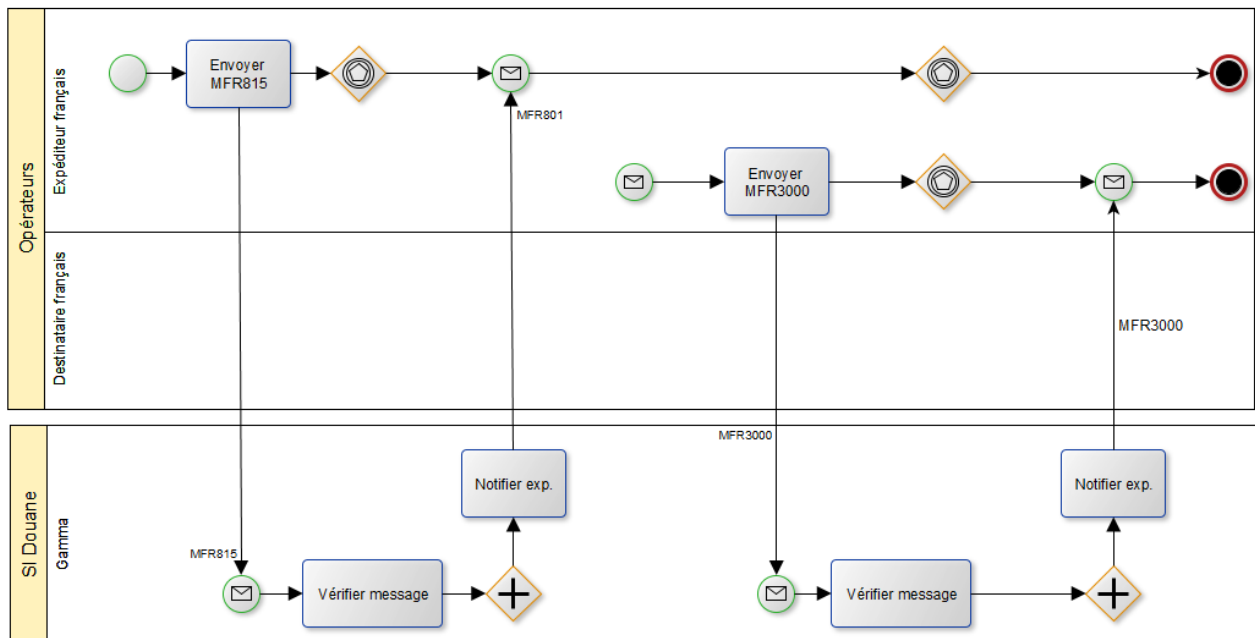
Opérateurs

Expéditeur français

Envoyer MFR815

MFR801

Envoyer MFR3000

Destinataire français

MFR3000

SI Douane

Gamma

MFR3000

Notifier exp.

Notifier exp.

MFR815

Vérifier message

Vérifier message